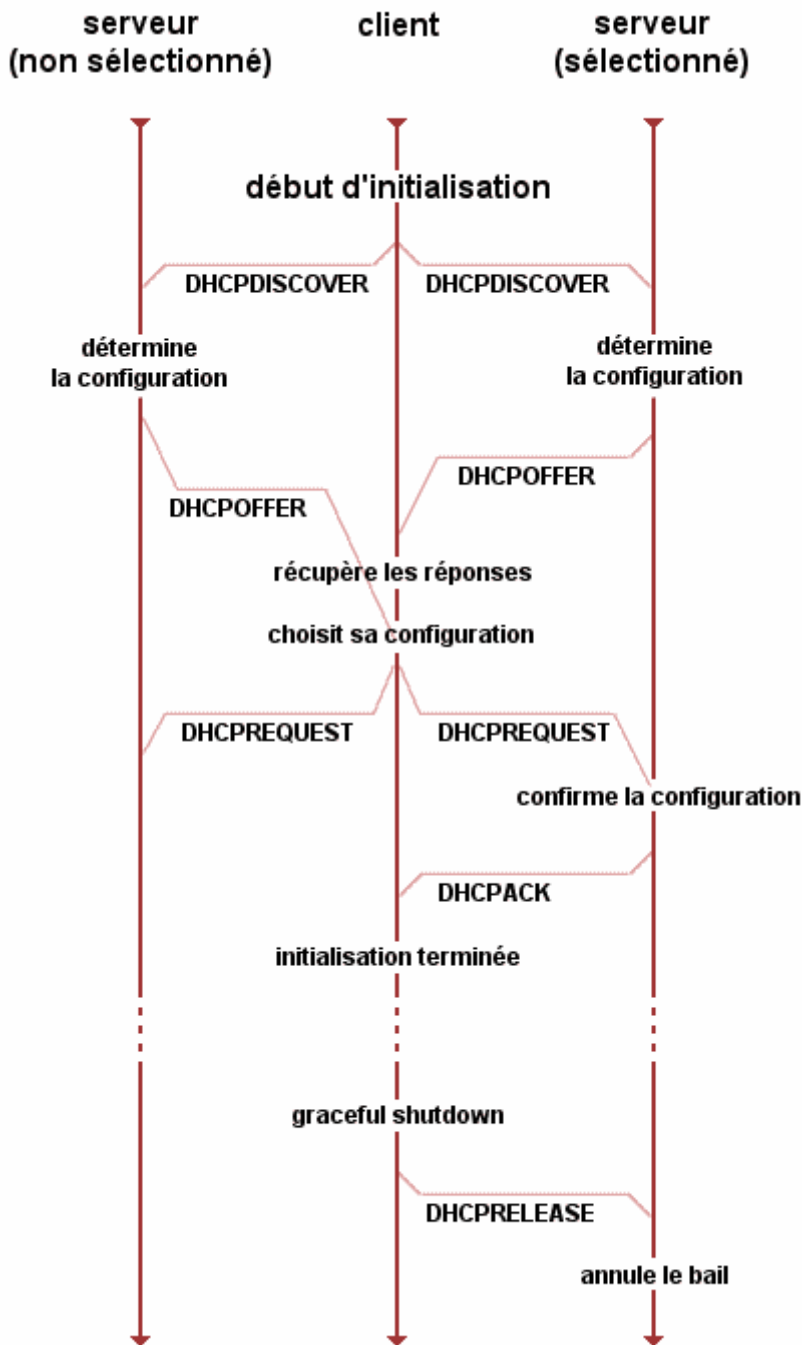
serveur
(non sélectionné)

client

serveur
(sélectionné)

début d'initialisation

DHCPDISCOVER

DHCPDISCOVER

détermine
la configuration

détermine
la configuration

DHCPOFFER

DHCPOFFER

récupère les réponses

choisit sa configuration

DHCPREQUEST

DHCPREQUEST

confirme la configuration

DHCPACK

initialisation terminée

graceful shutdown

DHCPRELEASE

annule le bail